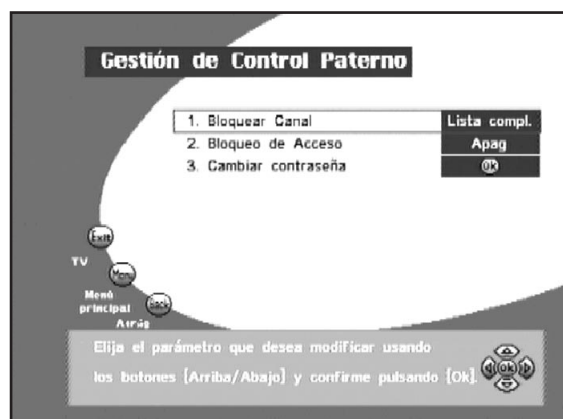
Gestión de Control Paterno

1. Bloquear Canal
Lista compl.
2. Bloqueo de Acceso
Apag
3. Cambiar contraseña
OK

Exit
TV
Menu
Menú principal
Back
Atrás

Elija el parámetro que desea modificar usando los botones [Arriba/Abajo] y confirme pulsando [Ok].

OK